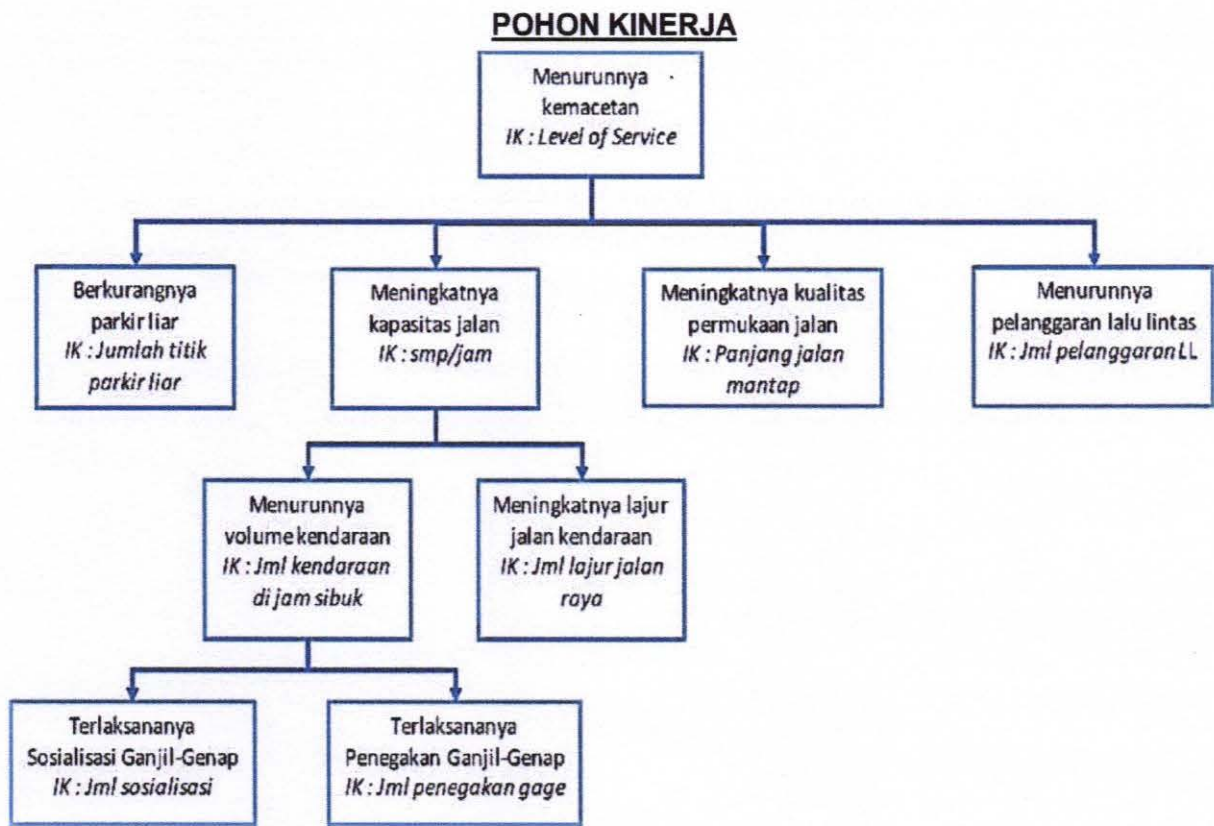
POHON KINERJA

Menurunnya kemacetan
IK : Level of Service

Berkurangnya parkir liar
IK : Jumlah titik parkir liar

Meningkatnya kapasitas jalan
IK : smp/jam

Meningkatnya kualitas permukaan jalan
IK : Panjang jalan mantap

Menurunnya pelanggaran lalu lintas
IK : Jml pelanggaran LL

Menurunnya volume kendaraan
IK : Jml kendaraan di jam sibuk

Meningkatnya lajur jalan kendaraan
IK : Jml lajur jalan raya

Terlaksananya Sosialisasi Ganjil-Genap
IK : Jml sosialisasi

Terlaksananya Penegakan Ganjil-Genap
IK : Jml penegakan gage